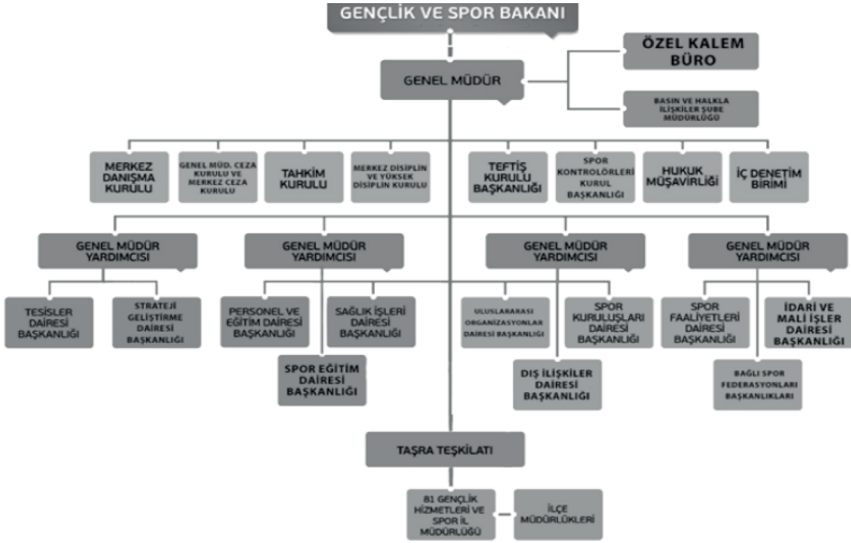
GENÇLİK VE SPOR BAKANI

GENEL MÜDÜR

ÖZEL KALEM BÜRO

BASIN VE HALKLA İLİŞKİLER ŞUBE MÜDÜRLÜĞÜ

MERKEZ DANIŞMA KURULU

GENEL MÜD. CEZA KURULU VE MERKEZ CEZA KURULU

TAHKİM KURULU

MERKEZ DİSİPLİN VE YÜKSEK DİSİPLİN KURULU

TEFTİŞ KURULU BAŞKANLIĞI

SPOR KONTROLÖRLERİ KURUL BAŞKANLIĞI

HUKUK MÜŞAVİRLİĞİ

İÇ DENETİM BİRİMİ

GENEL MÜDÜR YARDIMCISI

GENEL MÜDÜR YARDIMCISI

GENEL MÜDÜR YARDIMCISI

GENEL MÜDÜR YARDIMCISI

TESİSLER DAİRESİ BAŞKANLIĞI

STRATEJİ GELİŞTİRME DAİRESİ BAŞKANLIĞI

PERSONEL VE EĞİTİM DAİRESİ BAŞKANLIĞI

SAĞLIK İŞLERİ DAİRESİ BAŞKANLIĞI

SPOR EĞİTİM DAİRESİ BAŞKANLIĞI

ULUSLARARASI ORGANİZASYONLAR DAİRESİ BAŞKANLIĞI

SPOR KURULUŞLARI DAİRESİ BAŞKANLIĞI

DIŞ İLİŞKİLER DAİRESİ BAŞKANLIĞI

SPOR FAALİYETLERİ DAİRESİ BAŞKANLIĞI

İDARİ VE MALİ İŞLER DAİRESİ BAŞKANLIĞI

BAĞLI SPOR FEDERASYONLARI BAŞKANLIKLARI

TAŞRA TEŞKİLATI

81 GENÇLİK HİZMETLERİ VE SPOR İL MÜDÜRLÜĞÜ

İLÇE MÜDÜRLÜKLERİ